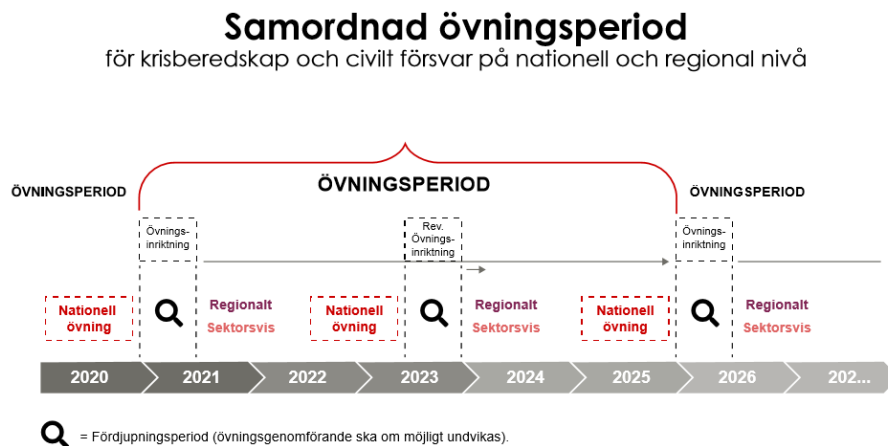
Samordnad övningsperiod

för krisberedskap och civilt försvar på nationell och regional nivå

ÖVNINGSPERIOD

ÖVNINGSPERIOD

ÖVNINGSPERIOD

Övnings-inriktning

Rev. Övnings-inriktning

Övnings-inriktning

Nationell övning

Regionalt
Sektorsvis

Nationell övning

Regionalt
Sektorsvis

Nationell övning

Regionalt
Sektorsvis

2020 | 2021 | 2022 | 2023 | 2024 | 2025 | 2026 | 202...

= Fördjupningsperiod (övningsgenomförande ska om möjligt undvikas).